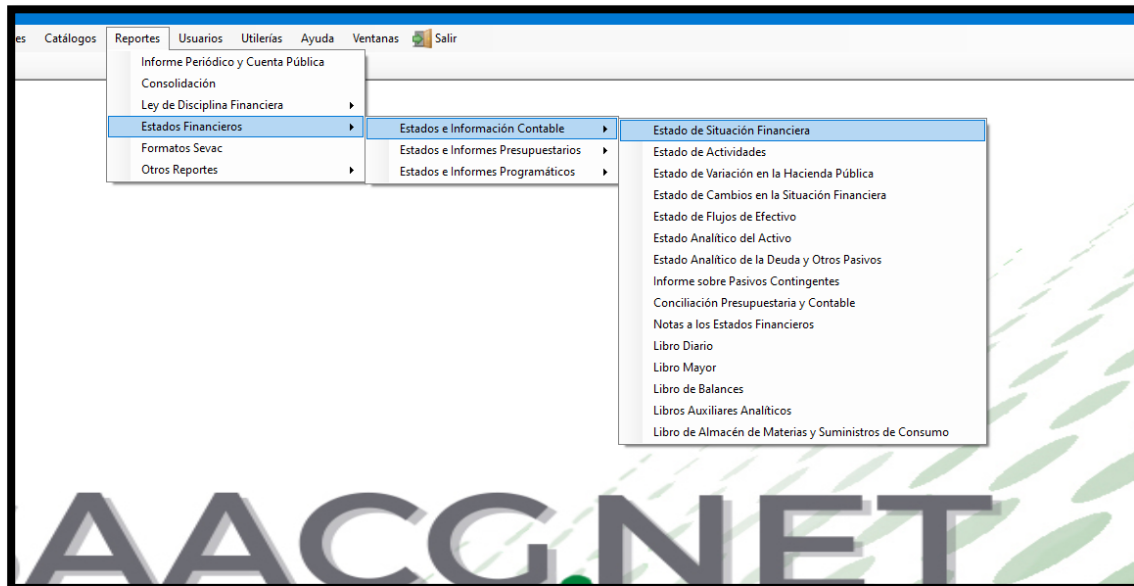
es Catálogos Reportes Usuarios Utilerías Ayuda Ventanas Salir

Informe Periódico y Cuenta Pública
Consolidación
Ley de Disciplina Financiera
Estados Financieros
Formatos Sevac
Otros Reportes

Estados e Información Contable
Estados e Informes Presupuestarios
Estados e Informes Programáticos

Estado de Situación Financiera
Estado de Actividades
Estado de Variación en la Hacienda Pública
Estado de Cambios en la Situación Financiera
Estado de Flujos de Efectivo
Estado Analítico del Activo
Estado Analítico de la Deuda y Otros Pasivos
Informe sobre Pasivos Contingentes
Conciliación Presupuestaria y Contable
Notas a los Estados Financieros
Libro Diario
Libro Mayor
Libro de Balances
Libros Auxiliares Analíticos
Libro de Almacén de Materias y Suministros de Consumo

AACG.NET